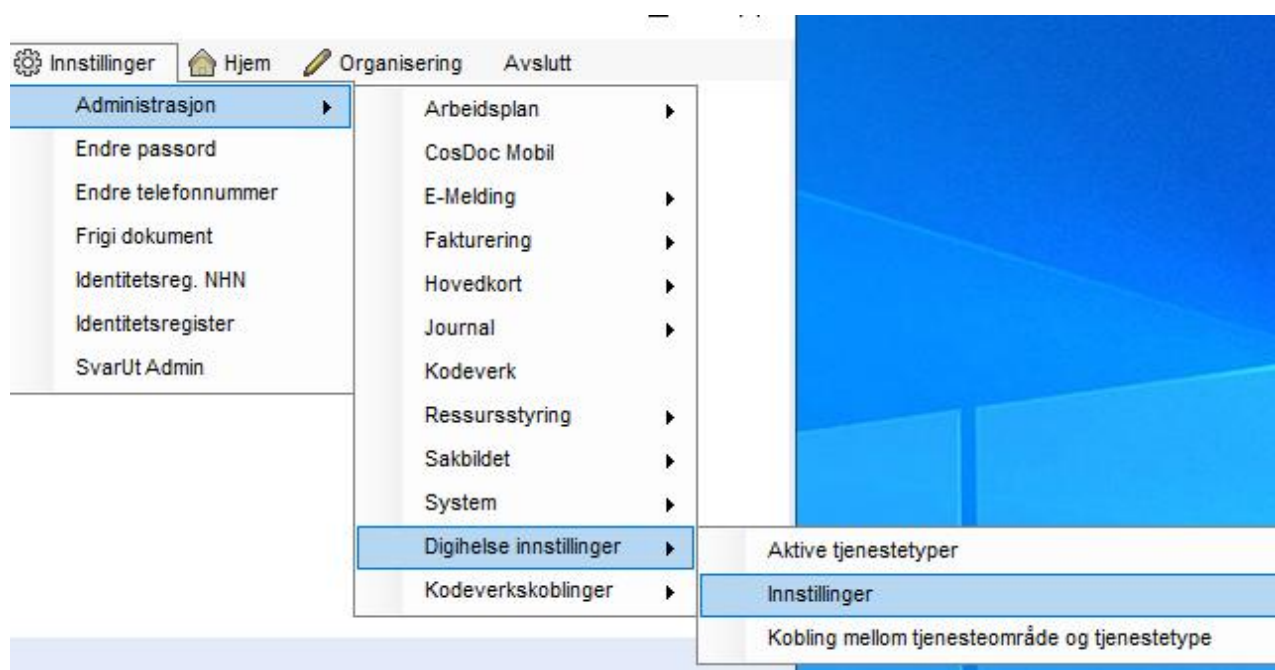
Innstillinger Hjem Organisering Avslutt

Administrasjon
Endre passord
Endre telefonnummer
Frigi dokument
Identitetsreg. NHN
Identitetsregister
SvarUt Admin

Arbeidsplan
CosDoc Mobil
E-Melding
Fakturering
Hovedkort
Journal
Kodeverk
Ressursstyring
Sakbildet
System
Digihelse innstillinger
Kodeverkskoblinger

Aktive tjenestetyper
Innstillinger
Kobling mellom tjenesteområde og tjenestetype